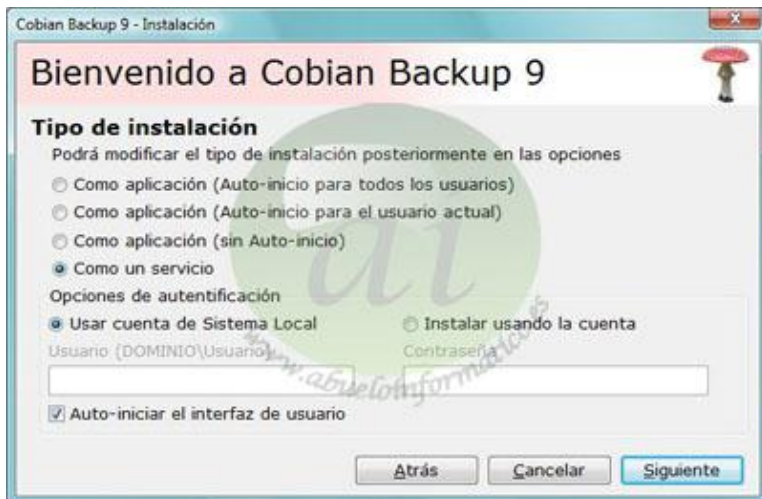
Cobian Backup 9 - Instalación

Bienvenido a Cobian Backup 9

Tipo de instalación

Podrá modificar el tipo de instalación posteriormente en las opciones

Como aplicación (Auto-inicio para todos los usuarios)

Como aplicación (Auto-inicio para el usuario actual)

Como aplicación (sin Auto-inicio)

Como un servicio

Opciones de autentificación

Usar cuenta de Sistema Local

Instalar usando la cuenta

Usuario (DOMINIO\Usuario)

Contraseña

Auto-iniciar el interfaz de usuario

Atrás

Cancelar

Siguiente

ai

www.abueloinformatico.es